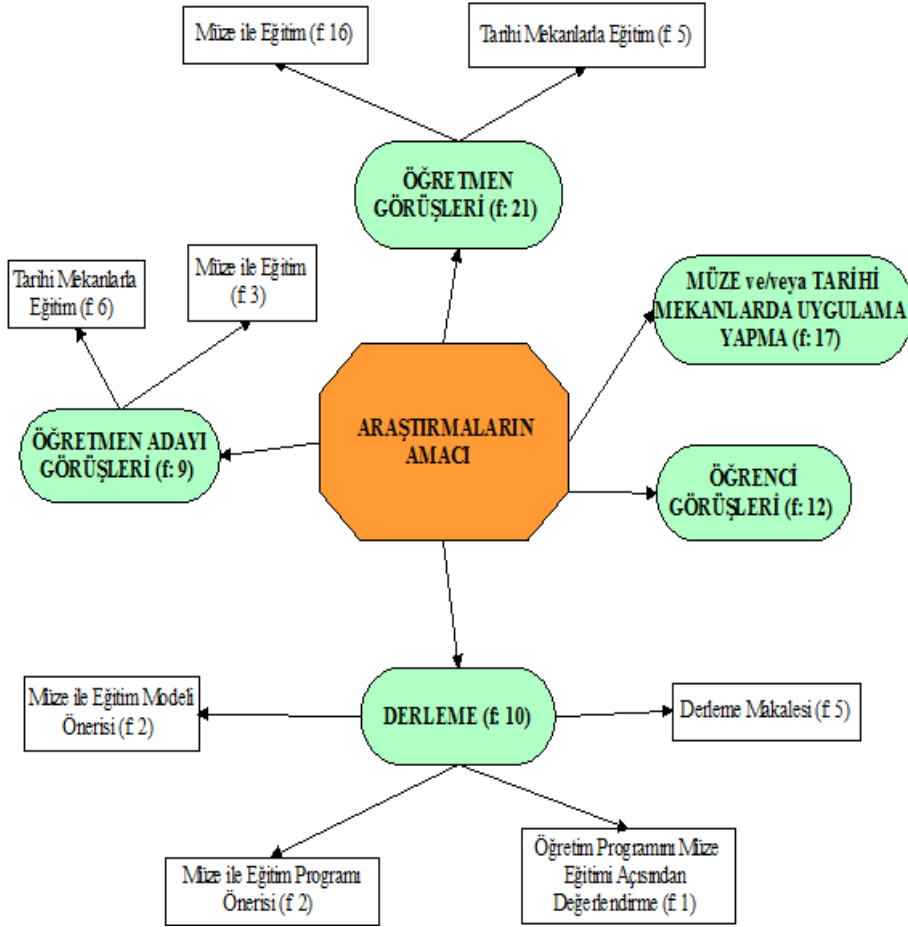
Müze ile Eğitim (f: 16)

Tarihi Mekanlarda Eğitim (f: 5)

ÖĞRETMEN GÖRÜŞLERİ (f: 21)

Tarihi Mekanlarda Eğitim (f: 6)

Müze ile Eğitim (f: 3)

MÜZE ve/veya TARİHİ MEKANLARDA UYGULAMA YAPMA (f: 17)

ÖĞRETMEN ADAYI GÖRÜŞLERİ (f: 9)

ARAŞTIRMALARIN AMACI

ÖĞRENCİ GÖRÜŞLERİ (f: 12)

Müze ile Eğitim Modeli Önerisi (f: 2)

DERLEME (f: 10)

Derleme Makalesi (f: 5)

Müze ile Eğitim Programı Önerisi (f: 2)

Öğretim Programını Müze Eğitimi Açısından Değerlendirme (f: 1)